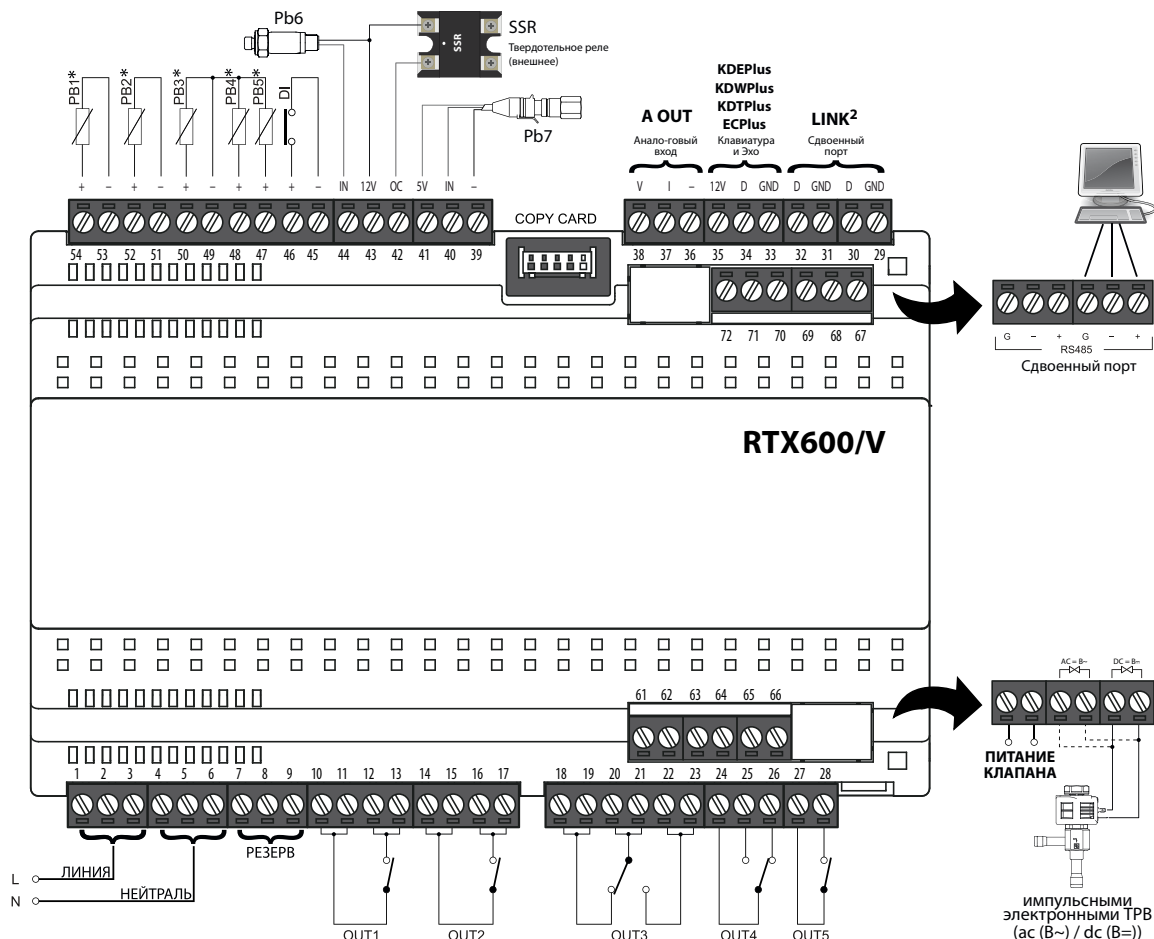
Pb6
SSR
SSR
Твердотельное реле (внешнее)
PB1*
PB2*
PB3*
PB4*
PB5*
DI
Pb7
KDEPlus
KDWPlus
KDTPlus
ECPlus
A OUT
Анало-говый вход
Клавиатура и Эхо
LINK$^2$
Сдвоенный порт
+ – + – + – + + + – IN 12V OC 5V IN –
V I – 12V D GND D GND D GND
54 53 52 51 50 49 48 47 46 45 44 43 42 41 40 39
COPY CARD
38 37 36 35 34 33 32 31 30 29
72 71 70 69 68 67
G – + G – +
RS485
Сдвоенный порт
RTX600/V
61 62 63 64 65 66
AC = B~
DC = B=
ПИТАНИЕ КЛАПАНА
1 2 3 4 5 6 7 8 9 10 11 12 13 14 15 16 17 18 19 20 21 22 23 24 25 26 27 28
РЕЗЕРВ
L
N
ЛИНИЯ
НЕЙТРАЛЬ
OUT1
OUT2
OUT3
OUT4
OUT5
импульсными электронными ТРВ (ac (B~) / dc (B=))